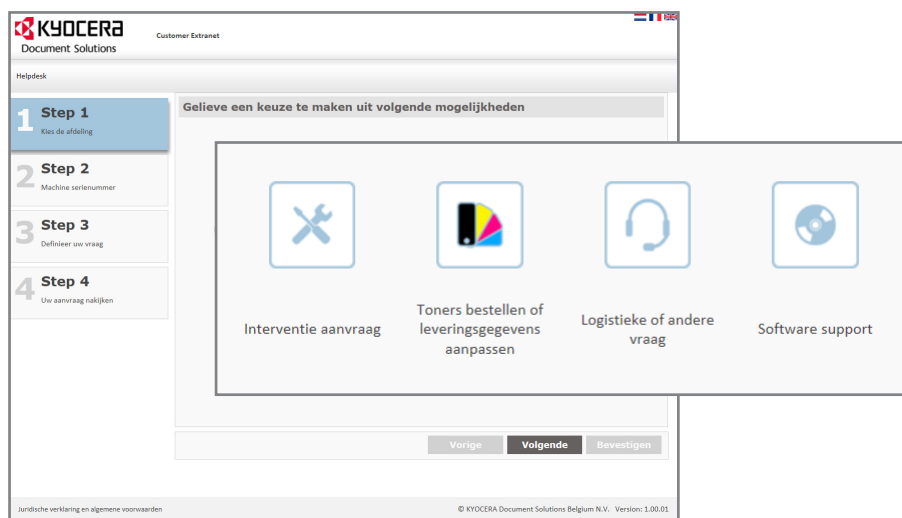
KYOCERA
Document Solutions

Customer Extranet

Helpdesk

1 Step 1
Kies de afdeling

2 Step 2
Machine serienummer

3 Step 3
Definieer uw vraag

4 Step 4
Uw aanvraag nakijken

Gelieve een keuze te maken uit volgende mogelijkheden

Interventie aanvraag

Toners bestellen of leveringsgegevens aanpassen

Logistieke of andere vraag

Software support

Vorige
Volgende
Bevestigen

Juridische verklaring en algemene voorwaarden

© KYOCERA Document Solutions Belgium N.V. Version: 1.00.01